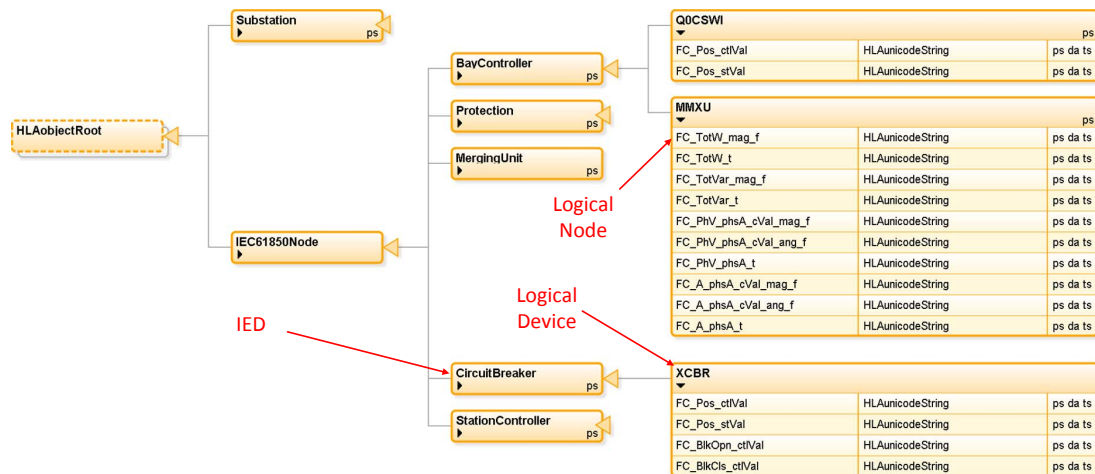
HLAobjectRoot

Substation
ps

IEC61850Node

BayController
ps

Protection
ps

MergingUnit
ps

CircuitBreaker
ps

StationController
ps

Q0CSWI
ps

| FC_Pos_ctlVal | HLAunicodeString | ps da ts |
|---|---|---|
| FC_Pos_stVal | HLAunicodeString | ps da ts |

MMXU
ps

| FC_TotW_mag_f | HLAunicodeString | ps da ts |
|---|---|---|
| FC_TotW_t | HLAunicodeString | ps da ts |
| FC_TotVar_mag_f | HLAunicodeString | ps da ts |
| FC_TotVar_t | HLAunicodeString | ps da ts |
| FC_PhV_phsA_cVal_mag_f | HLAunicodeString | ps da ts |
| FC_PhV_phsA_cVal_ang_f | HLAunicodeString | ps da ts |
| FC_PhV_phsA_t | HLAunicodeString | ps da ts |
| FC_A_phsA_cVal_mag_f | HLAunicodeString | ps da ts |
| FC_A_phsA_cVal_ang_f | HLAunicodeString | ps da ts |
| FC_A_phsA_t | HLAunicodeString | ps da ts |

XCBR

| FC_Pos_ctlVal | HLAunicodeString | ps da ts |
|---|---|---|
| FC_Pos_stVal | HLAunicodeString | ps da ts |
| FC_BlkOpn_ctlVal | HLAunicodeString | ps da ts |
| FC_BlkCls_ctlVal | HLAunicodeString | ps da ts |

Logical Node

Logical Device

IED